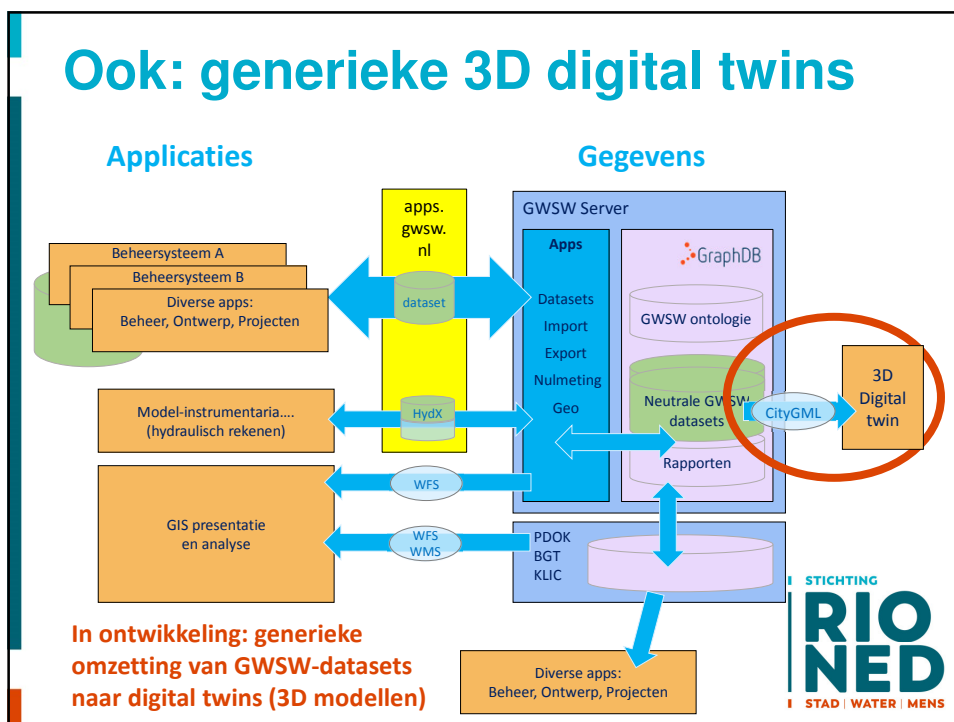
Ook: generieke 3D digital twins

Applicaties

Gegevens

Beheersysteem A

Beheersysteem B

Diverse apps:
Beheer, Ontwerp, Projecten

apps.
gwsw.
nl

dataset

GWSW Server

Apps

Datasets
Import
Export
Nulmeting
Geo

GraphDB

GWSW ontologie

Neutrale GWSW
datasets

Rapporten

CityGML

3D
Digital
twin

Model-instrumentaria....
(hydraulisch rekenen)

HydX

WFS

GIS presentatie
en analyse

WFS
WMS

PDOK
BGT
KLIC

STICHTING
RIO
NED
STAD | WATER | MENS

In ontwikkeling: generieke omzetting van GWSW-datasets naar digital twins (3D modellen)

Diverse apps:
Beheer, Ontwerp, Projecten